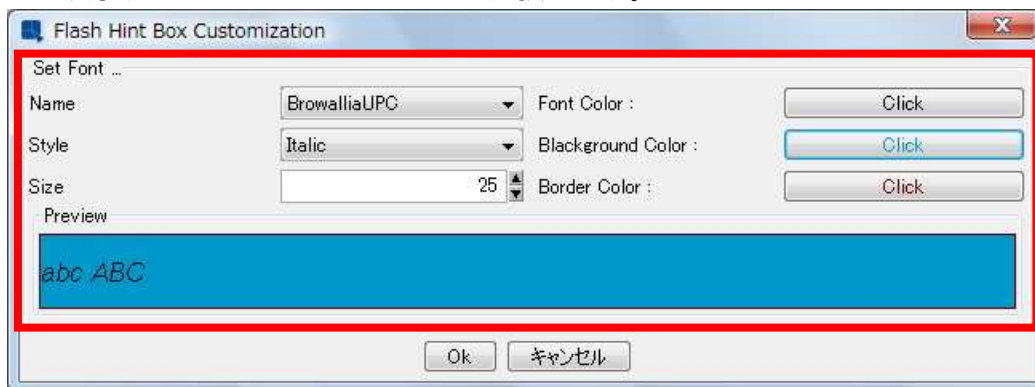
Flash Hint Box Customization

Set Font ...

Name | BrowalliaUPC | Font Color : | Click

Style | Italic | Blackground Color : | Click

Size | 25 | Border Color : | Click

Preview

abc ABC

Ok | キャンセル